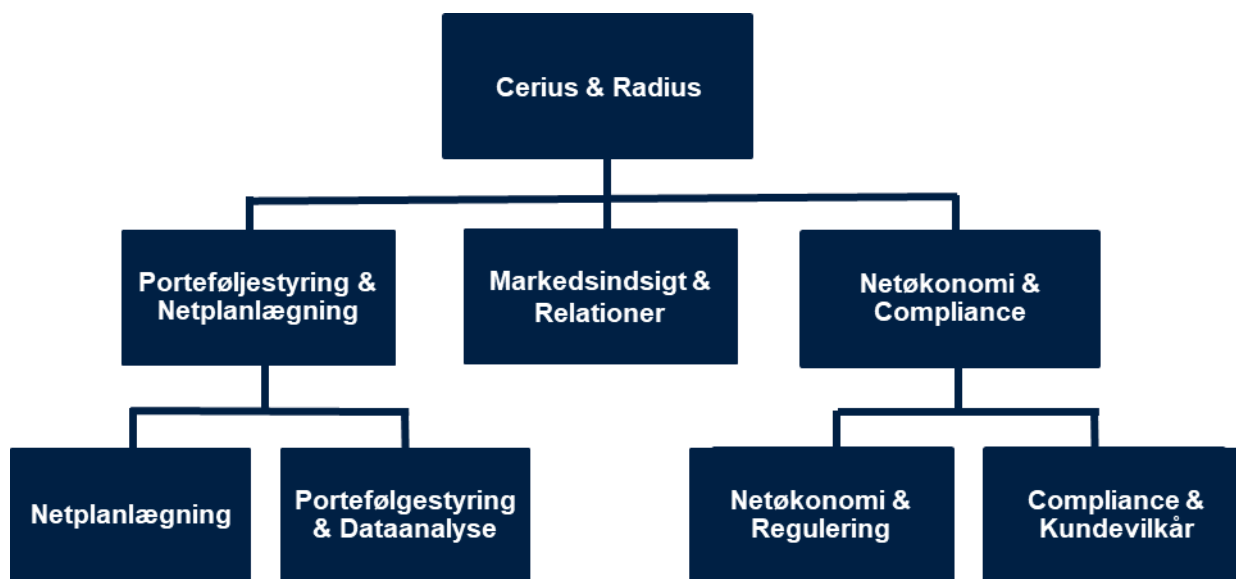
Cerius & Radius

Porteføljestyring & Netplanlægning

Markedsindsigt & Relationer

Netøkonomi & Compliance

Netplanlægning

Portefølgestyring & Dataanalyse

Netøkonomi & Regulering

Compliance & Kundevilkår